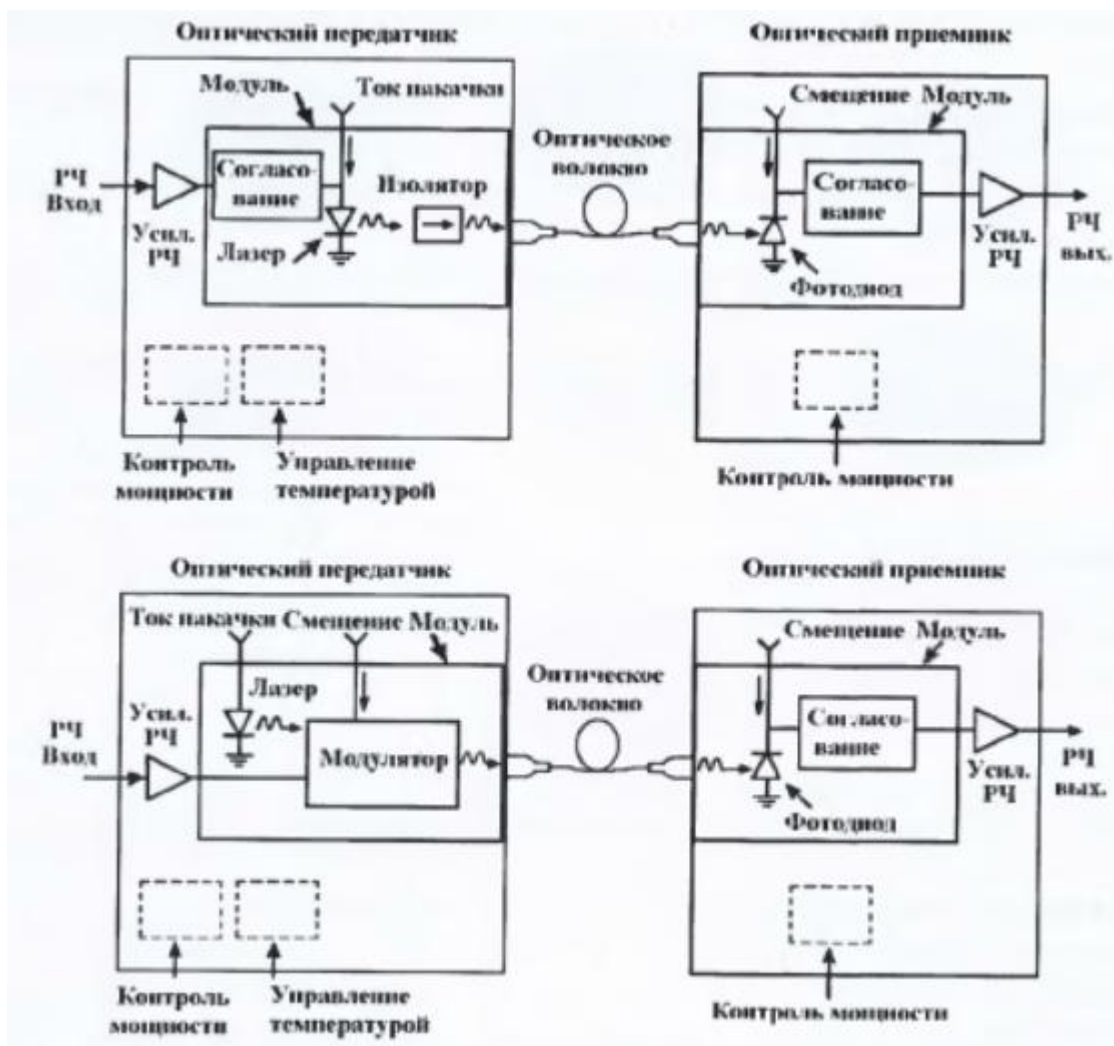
Оптический передатчик

Модуль

Ток накачки

РЧ Вход

Согласование

Изолятор

Усил. РЧ

Лазер

Контроль мощности

Управление температурой

Оптическое волокно

Оптический приемник

Смещение Модуль

Согласование

Усил. РЧ

РЧ вых.

Фотодиод

Контроль мощности

Оптический передатчик

Ток накачки Смещение Модуль

Лазер

РЧ Вход

Усил. РЧ

Модулятор

Контроль мощности

Управление температурой

Оптическое волокно

Оптический приемник

Смещение Модуль

Согласование

Усил. РЧ

РЧ вых.

Фотодиод

Контроль мощности